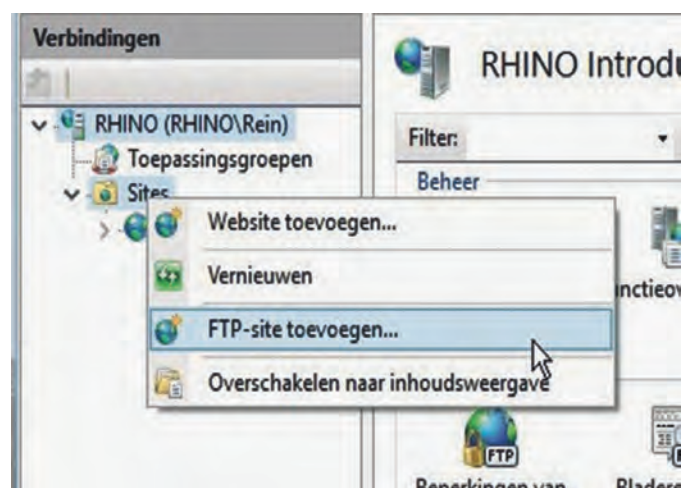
Verbindingen

RHINO (RHINO\Rein)
Toepassingsgroepen
Sites

Website toevoegen...
Vernieuwen
FTP-site toevoegen...
Overschakelen naar inhoudsweergave

RHINO Introdu
Filter:
Beheer
nctieov
FTP
Beperkingen van
Bladere